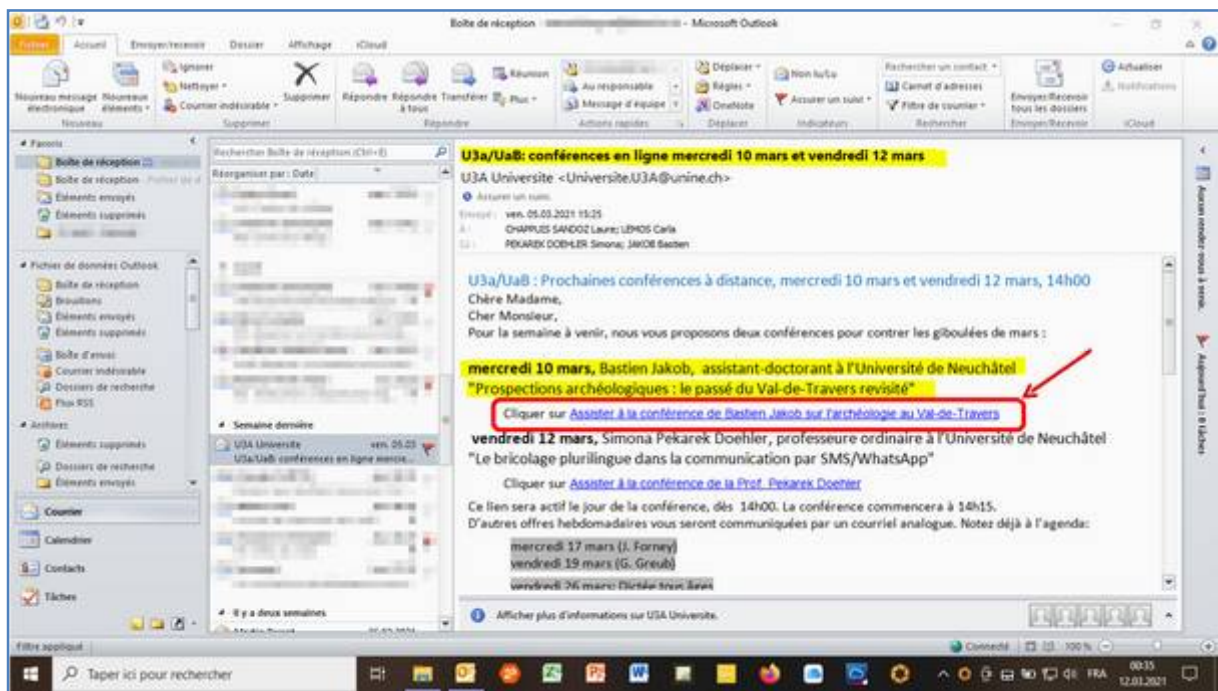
Boîte de réception - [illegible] - Microsoft Outlook

Fichier | Accueil | Envoyer/recevoir | Dossier | Affichage | iCloud

Nouveau message électronique | Nouveaux éléments | Nouveau
Ignorer | Nettoyer | Courrier indésirable | Supprimer | Supprimer
Répondre | Répondre à tous | Transférer | Réunion | Plus | Répondre
Au responsable | Message d'équipe | Actions rapides
Déplacer | Règles | OneNote | Déplacer
Non lu/Lu | Assurer un suivi | Indicateurs
Rechercher un contact | Carnet d'adresses | Filtrer le courrier | Rechercher
Envoyer/Recevoir tous les dossiers | Envoyer/Recevoir
Actualiser | Notifications | iCloud

Favoris
Boîte de réception
Boîte de réception
Éléments envoyés
Éléments supprimés

Fichier de données Outlook
Boîte de réception
Brouillons
Éléments envoyés
Éléments supprimés
Boîte d'envoi
Courrier indésirable
Dossiers de recherche
Flux RSS

Archives
Éléments supprimés
Dossiers de recherche
Éléments envoyés

Courrier
Calendrier
Contacts
Tâches

Rechercher Boîte de réception (Ctrl+E)
Réorganiser par : Date

Semaine dernière
U3A Universite ven. 05.03
U3a/UaB: conférences en ligne mercre...

Il y a deux semaines

U3a/UaB: conférences en ligne mercredi 10 mars et vendredi 12 mars
U3A Universite <Universite.U3A@unine.ch>
Assurer un suivi.
Envoyé : ven. 05.03.2021 15:25
À : CHAPPUIS SANDOZ Laure; LEMOS Carla
Cc : PEKAREK DOEHLER Simona; JAKOB Bastien

U3a/UaB : Prochaines conférences à distance, mercredi 10 mars et vendredi 12 mars, 14h00
Chère Madame,
Cher Monsieur,
Pour la semaine à venir, nous vous proposons deux conférences pour contrer les giboulées de mars :

mercredi 10 mars, Bastien Jakob, assistant-doctorant à l'Université de Neuchâtel
"Prospections archéologiques : le passé du Val-de-Travers revisité"

Cliquer sur Assister à la conférence de Bastien Jakob sur l'archéologie au Val-de-Travers

vendredi 12 mars, Simona Pekarek Doehler, professeure ordinaire à l'Université de Neuchâtel
"Le bricolage plurilingue dans la communication par SMS/WhatsApp"

Cliquer sur Assister à la conférence de la Prof. Pekarek Doehler

Ce lien sera actif le jour de la conférence, dès 14h00. La conférence commencera à 14h15.
D'autres offres hebdomadaires vous seront communiquées par un courriel analogue. Notez déjà à l'agenda:

mercredi 17 mars (J. Forney)
vendredi 19 mars (G. Greub)
vendredi 26 mars: Dictée tous âges

Afficher plus d'informations sur U3A Universite.

Aucun rendez-vous à venir.
Aujourd'hui : 0 tâches

Filtre appliqué
Connecté 100 %

Taper ici pour rechercher
FRA 00:35 12.03.2021